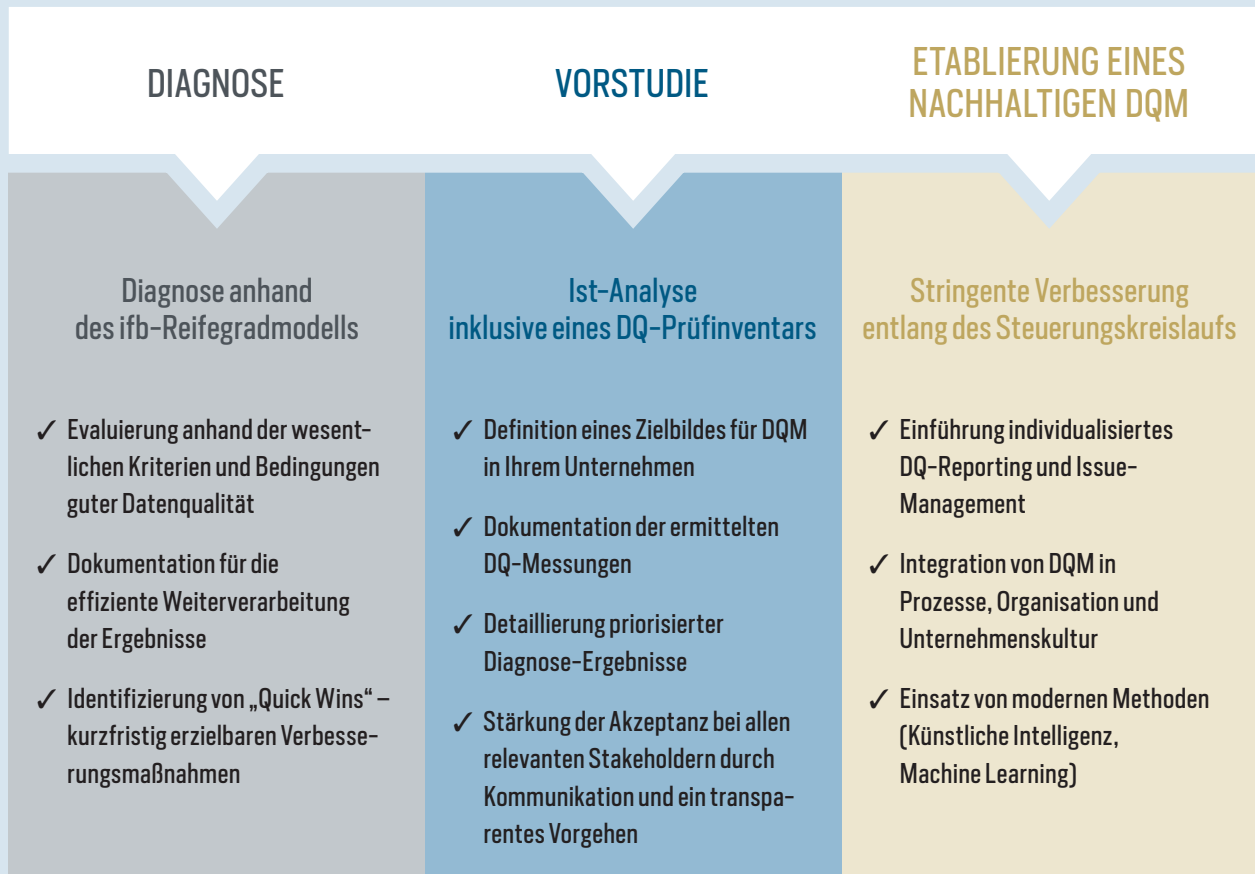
DIAGNOSE

Diagnose anhand des ifb-Reifegradmodells

✓ Evaluierung anhand der wesentlichen Kriterien und Bedingungen guter Datenqualität

✓ Dokumentation für die effiziente Weiterverarbeitung der Ergebnisse

✓ Identifizierung von „Quick Wins" – kurzfristig erzielbaren Verbesserungsmaßnahmen

VORSTUDIE

Ist-Analyse inklusive eines DQ-Prüfinventars

✓ Definition eines Zielbildes für DQM in Ihrem Unternehmen

✓ Dokumentation der ermittelten DQ-Messungen

✓ Detaillierung priorisierter Diagnose-Ergebnisse

✓ Stärkung der Akzeptanz bei allen relevanten Stakeholdern durch Kommunikation und ein transparentes Vorgehen

ETABLIERUNG EINES NACHHALTIGEN DQM

Stringente Verbesserung entlang des Steuerungskreislaufs

✓ Einführung individualisiertes DQ-Reporting und Issue-Management

✓ Integration von DQM in Prozesse, Organisation und Unternehmenskultur

✓ Einsatz von modernen Methoden (Künstliche Intelligenz, Machine Learning)